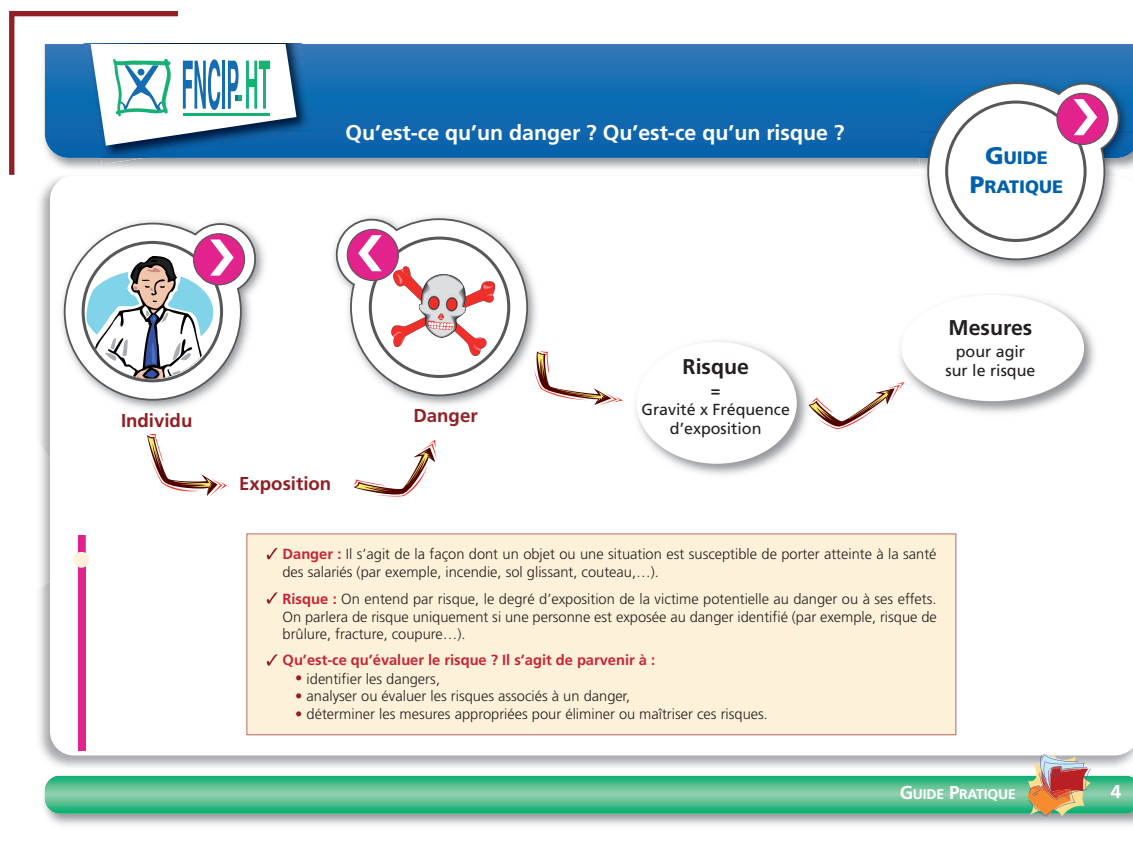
FNCIP-HT

Qu’est-ce qu’un danger ? Qu’est-ce qu’un risque ?

Guide Pratique

Individu

Danger

Exposition

Risque
=
Gravité x Fréquence d’exposition

Mesures
pour agir sur le risque

✓ Danger : Il s’agit de la façon dont un objet ou une situation est susceptible de porter atteinte à la santé des salariés (par exemple, incendie, sol glissant, couteau,…).

✓ Risque : On entend par risque, le degré d’exposition de la victime potentielle au danger ou à ses effets. On parlera de risque uniquement si une personne est exposée au danger identifié (par exemple, risque de brûlure, fracture, coupure…).

✓ Qu’est-ce qu’évaluer le risque ? Il s’agit de parvenir à :
• identifier les dangers,
• analyser ou évaluer les risques associés à un danger,
• déterminer les mesures appropriées pour éliminer ou maîtriser ces risques.

Guide Pratique 4